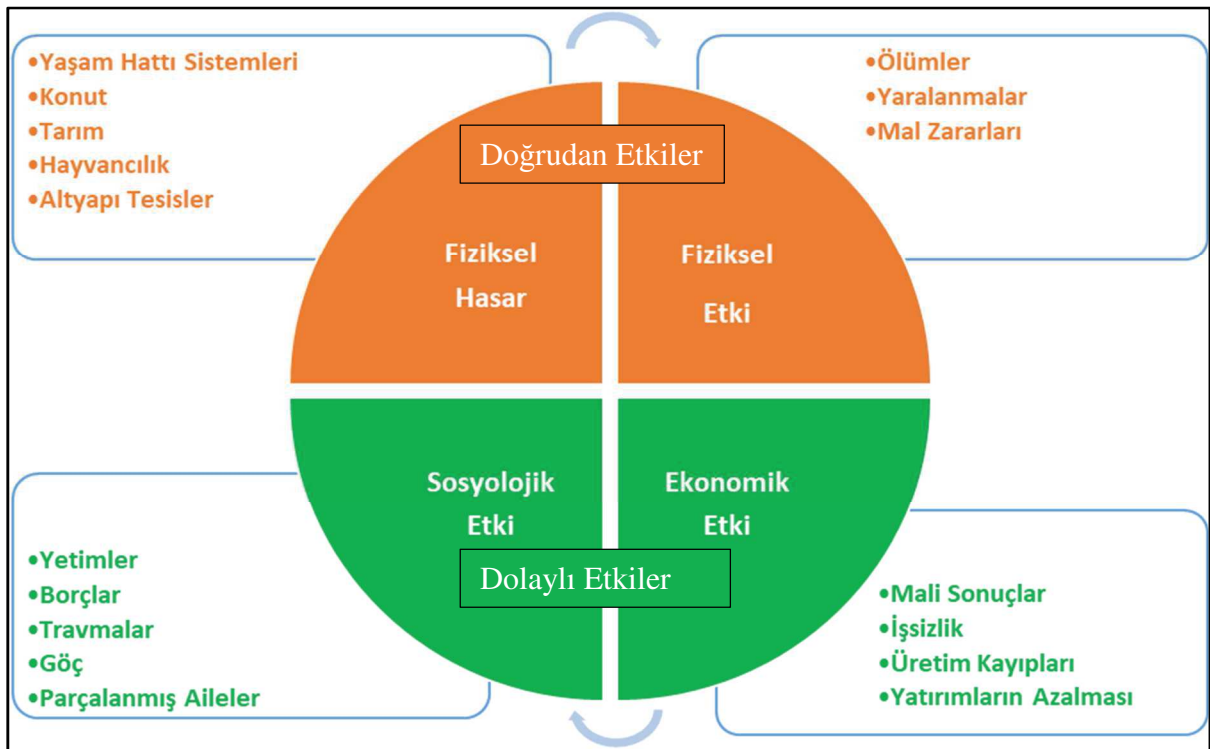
•Yaşam Hattı Sistemleri
•Konut
•Tarım
•Hayvancılık
•Altyapı Tesisler

•Ölümler
•Yaralanmalar
•Mal Zararları

Doğrudan Etkiler

Fiziksel Hasar

Fiziksel Etki

Sosyolojik Etki

Ekonomik Etki

Dolaylı Etkiler

•Yetimler
•Borçlar
•Travmalar
•Göç
•Parçalanmış Aileler

•Mali Sonuçlar
•İşsizlik
•Üretim Kayıpları
•Yatırımların Azalması